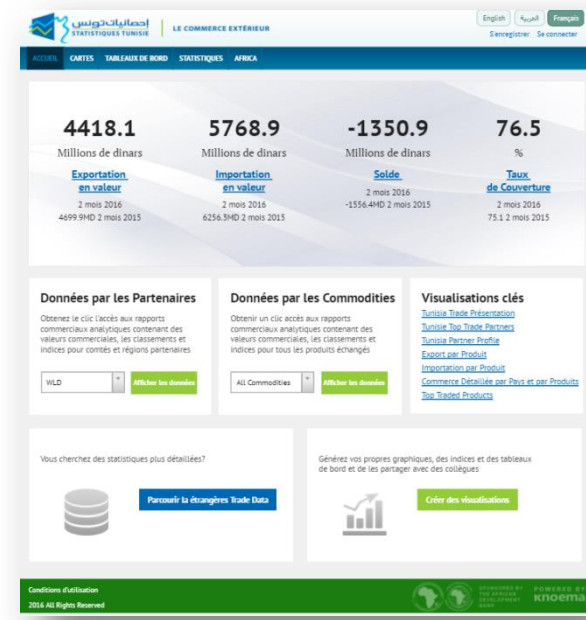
إحصائيات تونس
STATISTIQUES TUNISIE

LE COMMERCE EXTÉRIEUR

English | العربية | Français

S'enregistrer Se connecter

ACCUEIL CARTES TABLEAUX DE BORD STATISTIQUES AFRICA

4418.1
Millions de dinars
Exportation en valeur
2 mois 2016
4699.9MD 2 mois 2015

5768.9
Millions de dinars
Importation en valeur
2 mois 2016
6256.5MD 2 mois 2015

-1350.9
Millions de dinars
Solde
2 mois 2016
-1556.4MD 2 mois 2015

76.5
%
Taux de Couverture
2 mois 2016
75.1 2 mois 2015

Données par les Partenaires

Obtenez le clic l'accès aux rapports commerciaux analytiques contenant des valeurs commerciales, les classements et indices pour comtés et régions partenaires

WLD

Afficher les données

Données par les Commodities

Obtenir un clic accès aux rapports commerciaux analytiques contenant des valeurs commerciales, les classements et indices pour tous les produits échangés

All Commodities

Afficher les données

Visualisations clés

Tunisia Trade Présentation
Tunisie Top Trade Partners
Tunisia Partner Profile
Export par Produit
Importation par Produit
Commerce Détaillée par Pays et par Produits
Top Traded Products

Vous cherchez des statistiques plus détaillées?

Parcourir la étrangères Trade Data

Générez vos propres graphiques, des indices et des tableaux de bord et de les partager avec des collègues

Créer des visualisations

Conditions d'utilisation
2016 All Rights Reserved

SPONSORED BY THE AFRICAN DEVELOPMENT BANK

POWERED BY knoema